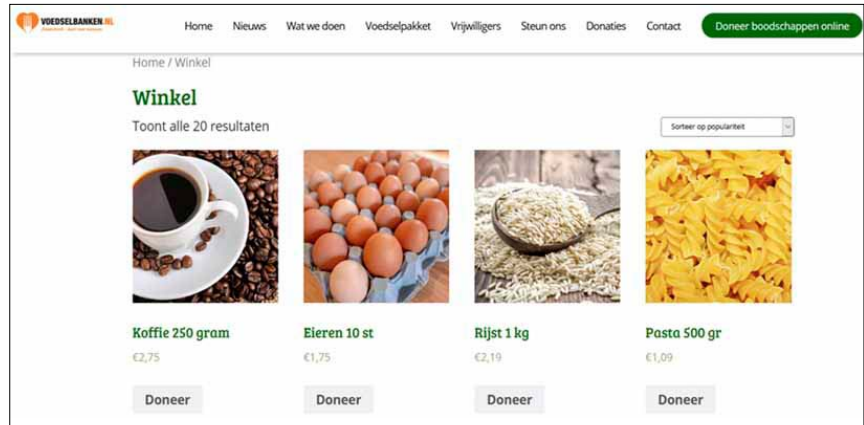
VOEDSELBANKEN.NL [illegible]

Home Nieuws Wat we doen Voedselpakket Vrijwilligers Steun ons Donaties Contact Doneer boodschappen online

Home / Winkel

Winkel

Toont alle 20 resultaten

Sorteer op populariteit

Koffie 250 gram
€2,75
Doneer

Eieren 10 st
€1,75
Doneer

Rijst 1 kg
€2,19
Doneer

Pasta 500 gr
€1,09
Doneer